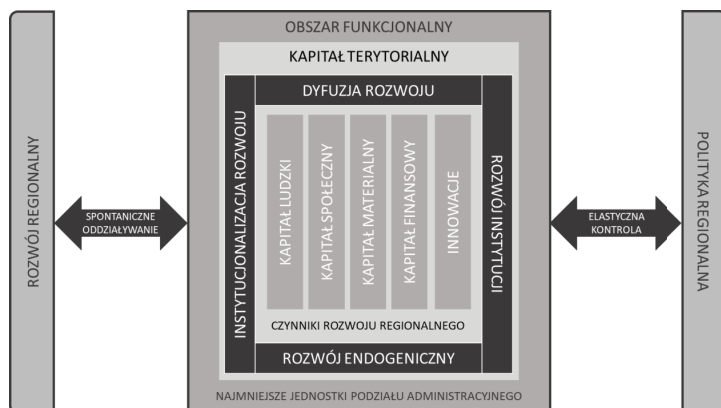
ROZWÓJ REGIONALNY

SPONTANICZNE ODDZIAŁYWANIE

OBSZAR FUNKCJONALNY

KAPITAŁ TERYTORIALNY

INSTYTUCJONALIZACJA ROZWOJU

DYFUZJA ROZWOJU

KAPITAŁ LUDZKI

KAPITAŁ SPOŁECZNY

KAPITAŁ MATERIALNY

KAPITAŁ FINANSOWY

INNOWACJE

CZYNNIKI ROZWOJU REGIONALNEGO

ROZWÓJ INSTYTUCJI

ROZWÓJ ENDOGENICZNY

NAJMNIEJSZE JEDNOSTKI PODZIAŁU ADMINISTRACYJNEGO

ELASTYCZNA KONTROLA

POLITYKA REGIONALNA